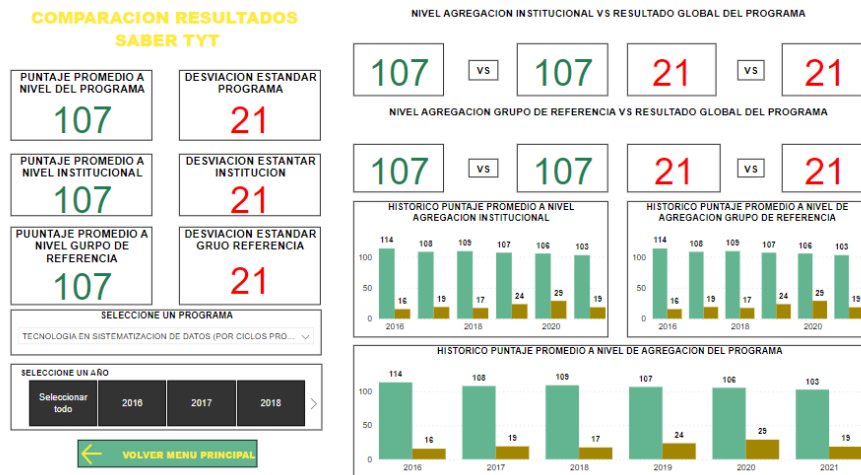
COMPARACION RESULTADOS SABER TYT

PUNTAJE PROMEDIO A NIVEL DEL PROGRAMA
107

DESVIACION ESTANDAR PROGRAMA
21

PUNTAJE PROMEDIO A NIVEL INSTITUCIONAL
107

DESVIACION ESTANTAR INSTITUCION
21

PUUNTAJE PROMEDIO A NIVEL GURPO DE REFERENCIA
107

DESVIACION ESTANDAR GRUO REFERENCIA
21

SELECCIONE UN PROGRAMA
TECNOLOGIA EN SISTEMATIZACION DE DATOS (POR CICLOS PRO...

SELECCIONE UN AÑO
Seleccionar todo | 2016 | 2017 | 2018

VOLVER MENU PRINCIPAL

NIVEL AGREGACION INSTITUCIONAL VS RESULTADO GLOBAL DEL PROGRAMA
107 VS 107 21 VS 21

NIVEL AGREGACION GRUPO DE REFERENCIA VS RESULTADO GLOBAL DEL PROGRAMA
107 VS 107 21 VS 21

HISTORICO PUNTAJE PROMEDIO A NIVEL AGREGACION INSTITUCIONAL
100
0
114 16 108 19 109 17 107 24 106 29 103 19
2016 2018 2020

HISTORICO PUNTAJE PROMEDIO A NIVEL DE AGREGACION GRUPO DE REFERENCIA
100
0
114 16 108 19 109 17 107 24 106 29 103 19
2016 2018 2020

HISTORICO PUNTAJE PROMEDIO A NIVEL DE AGREGACION DEL PROGRAMA
100
50
0
114 16 108 19 109 17 107 24 106 29 103 19
2016 2017 2018 2019 2020 2021